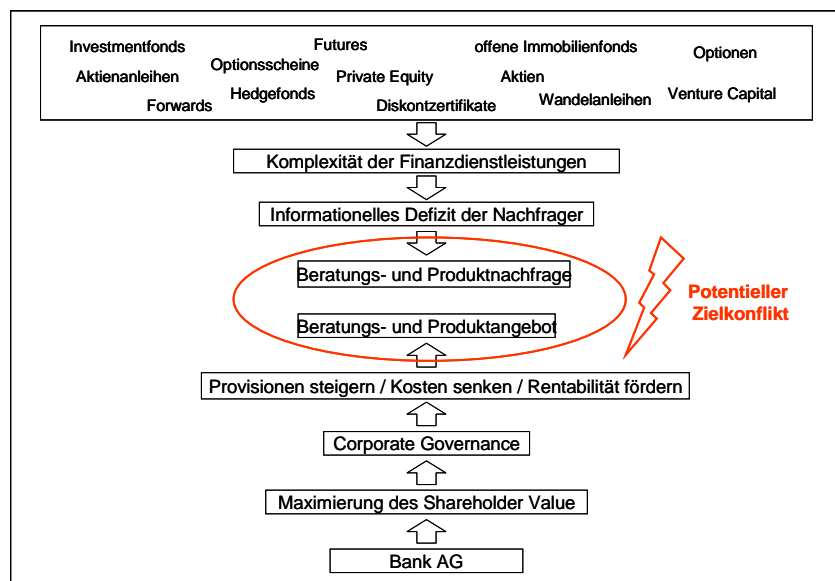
Investmentfonds Futures offene Immobilienfonds Optionen
Aktienanleihen Optionsscheine Private Equity Aktien
Forwards Hedgefonds Diskontzertifikate Wandelanleihen Venture Capital

Komplexität der Finanzdienstleistungen

Informationelles Defizit der Nachfrager

Beratungs- und Produktnachfrage

Beratungs- und Produktangebot

Potentieller Zielkonflikt

Provisionen steigern / Kosten senken / Rentabilität fördern

Corporate Governance

Maximierung des Shareholder Value

Bank AG